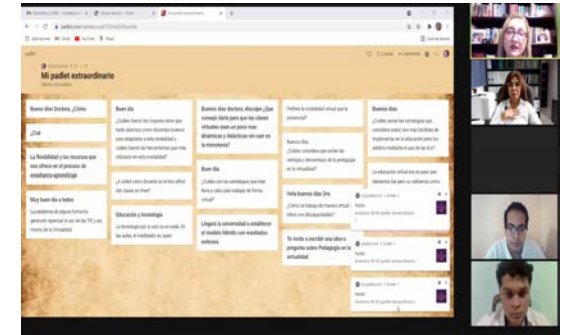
Mi padlet extraordinario

Buenos días Doctora, ¿Cómo

¿Qué

La flexibilidad y los recursos que nos ofrece en el proceso de enseñanza-aprendizaje

Muy buen día a todos

Buen día

¿Cuáles fueron los mayores retos que tuvieron como docentes?

¿A usted cómo le gusta más el aula virtual?

Educación y tecnología

Buenos días doctora, disculpe ¿Qué consejo daría para que las clases virtuales sean un poco más dinámicas y didácticas?

Buen día

¿Cuáles son las estrategias que más lleva a cabo para trabajar de forma virtual?

Llegará la universidad a establecer el modelo híbrido con resultados exitosos.

Prefiere la modalidad virtual que la presencial?

Buenos días

Hola buenos días Dra

Te invito a escribir una idea o pregunta sobre Pedagogía en la virtualidad

Buenos días

Padlet

Padlet

Padlet